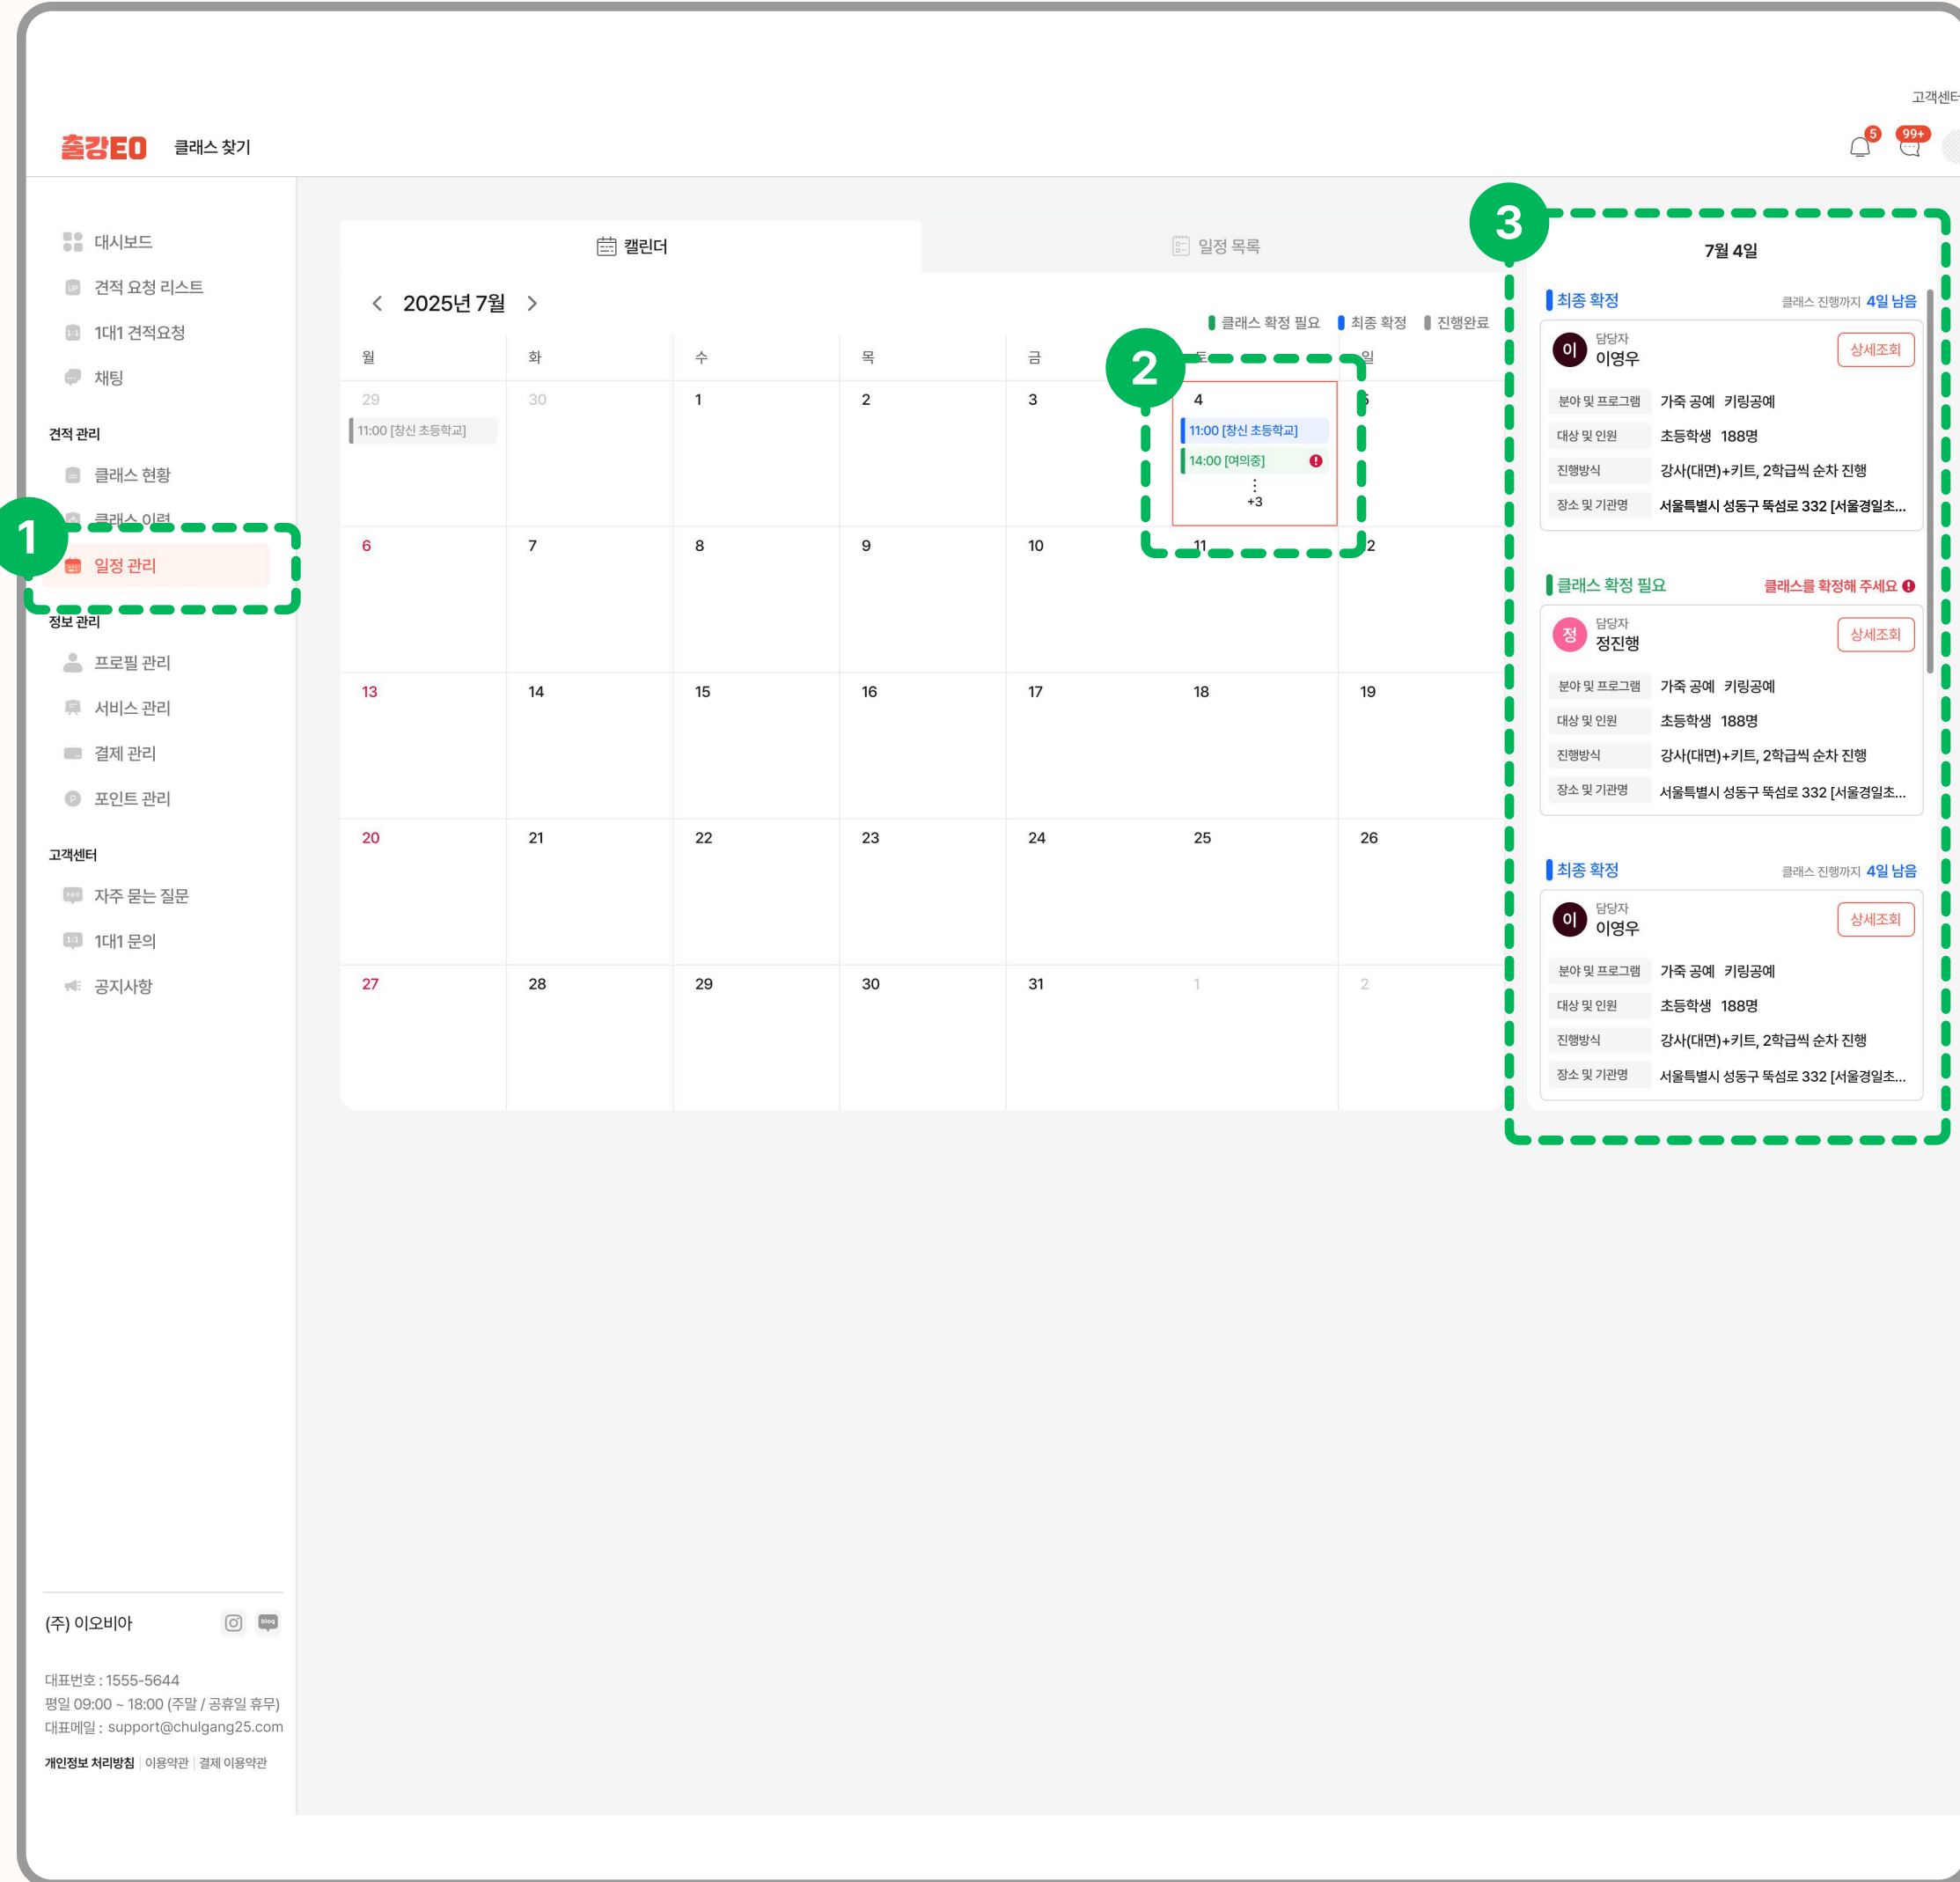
고객센터

출강EO 클래스 찾기

5 99+

대시보드
견적 요청 리스트
1대1 견적요청
채팅

견적 관리
클래스 현황
클래스 이력
일정 관리

정보 관리
프로필 관리
서비스 관리
결제 관리
포인트 관리

고객센터
자주 묻는 질문
1대1 문의
공지사항

(주) 이오비아

대표번호 : 1555-5644
평일 09:00 ~ 18:00 (주말 / 공휴일 휴무)
대표메일 : support@chulgang25.com

개인정보 처리방침 | 이용약관 | 결제 이용약관

1 2 3

캘린더 일정 목록

2025년 7월

클래스 확정 필요 최종 확정 진행완료

| 월 | 화 | 수 | 목 | 금 | 토 | 일 |
|---|---|---|---|---|---|---|
| 29 11:00 [창신 초등학교] | 30 | 1 | 2 | 3 | 4 11:00 [창신 초등학교] 14:00 [여의중] +3 | 5 |
| 6 | 7 | 8 | 9 | 10 | 11 | 12 |
| 13 | 14 | 15 | 16 | 17 | 18 | 19 |
| 20 | 21 | 22 | 23 | 24 | 25 | 26 |
| 27 | 28 | 29 | 30 | 31 | 1 | 2 |

7월 4일

최종 확정 클래스 진행까지 4일 남음
이 담당자 이영우 상세조회
분야 및 프로그램 가죽 공예 키링공예
대상 및 인원 초등학생 188명
진행방식 강사(대면)+키트, 2학급씩 순차 진행
장소 및 기관명 서울특별시 성동구 뚝섬로 332 [서울경일초...

클래스 확정 필요 클래스를 확정해 주세요
정 담당자 정진행 상세조회
분야 및 프로그램 가죽 공예 키링공예
대상 및 인원 초등학생 188명
진행방식 강사(대면)+키트, 2학급씩 순차 진행
장소 및 기관명 서울특별시 성동구 뚝섬로 332 [서울경일초...

최종 확정 클래스 진행까지 4일 남음
이 담당자 이영우 상세조회
분야 및 프로그램 가죽 공예 키링공예
대상 및 인원 초등학생 188명
진행방식 강사(대면)+키트, 2학급씩 순차 진행
장소 및 기관명 서울특별시 성동구 뚝섬로 332 [서울경일초...